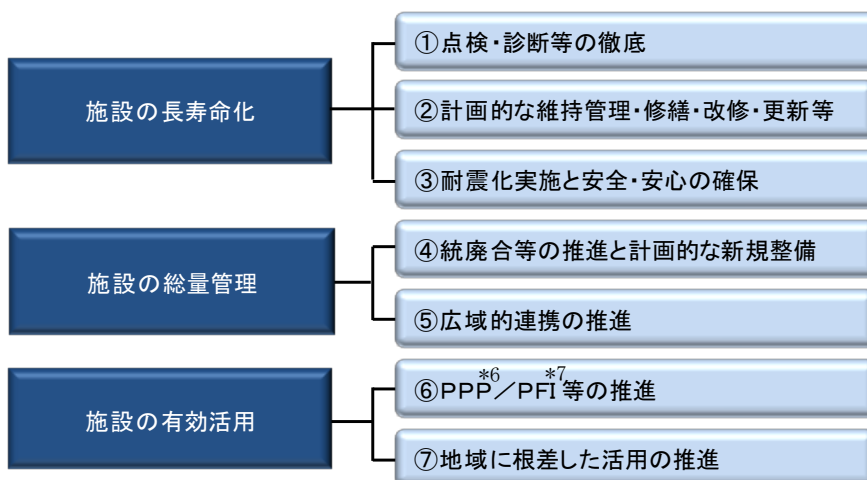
施設の長寿命化

①点検・診断等の徹底

②計画的な維持管理・修繕・改修・更新等

③耐震化実施と安全・安心の確保

施設の総量管理

④統廃合等の推進と計画的な新規整備

⑤広域的連携の推進

施設の有効活用

⑥PPP$^{*6}$／PFI$^{*7}$等の推進

⑦地域に根差した活用の推進